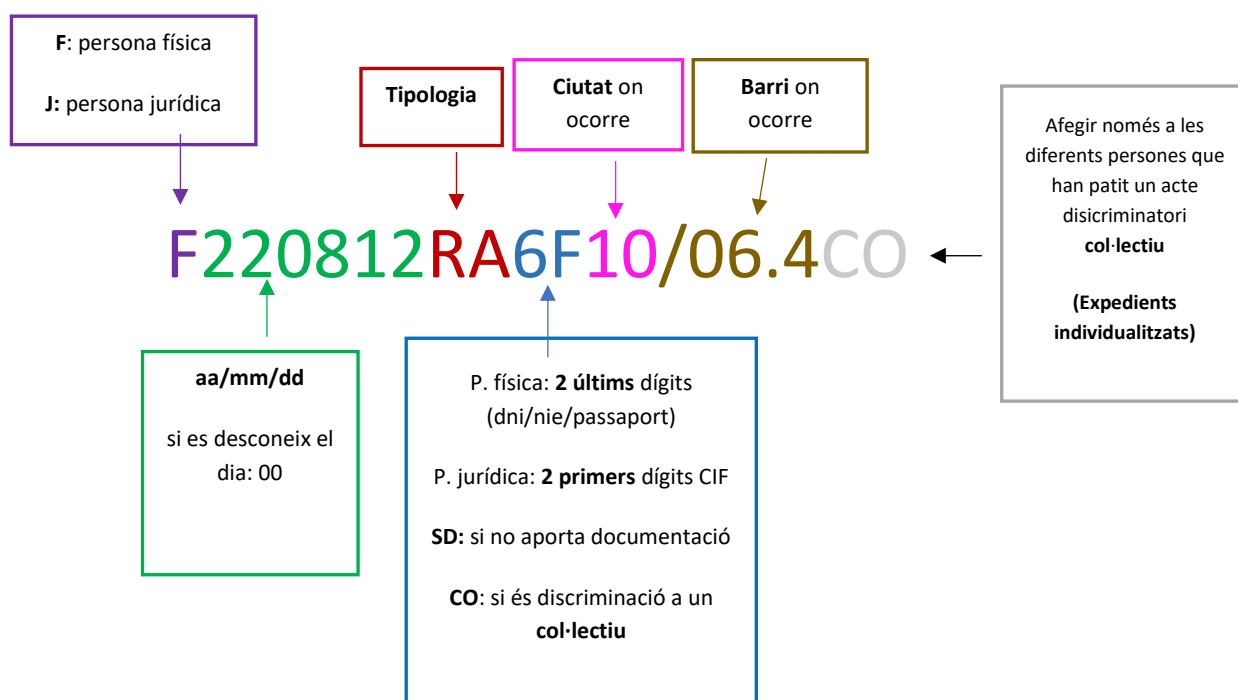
**F**: persona física

**J:** persona jurídica

**Tipologia**

**Ciutat** on ocorre

**Barri** on ocorre

Afegir només a les diferents persones que han patit un acte disicriminatori **col·lectiu**

**(Expedients individualitzats)**

F220812RA6F10/06.4CO

**aa/mm/dd**

si es desconeix el dia: 00

P. física: **2 últims** dígits (dni/nie/passaport)

P. jurídica: **2 primers** dígits CIF

**SD:** si no aporta documentació

**CO**: si és discriminació a un **col·lectiu**